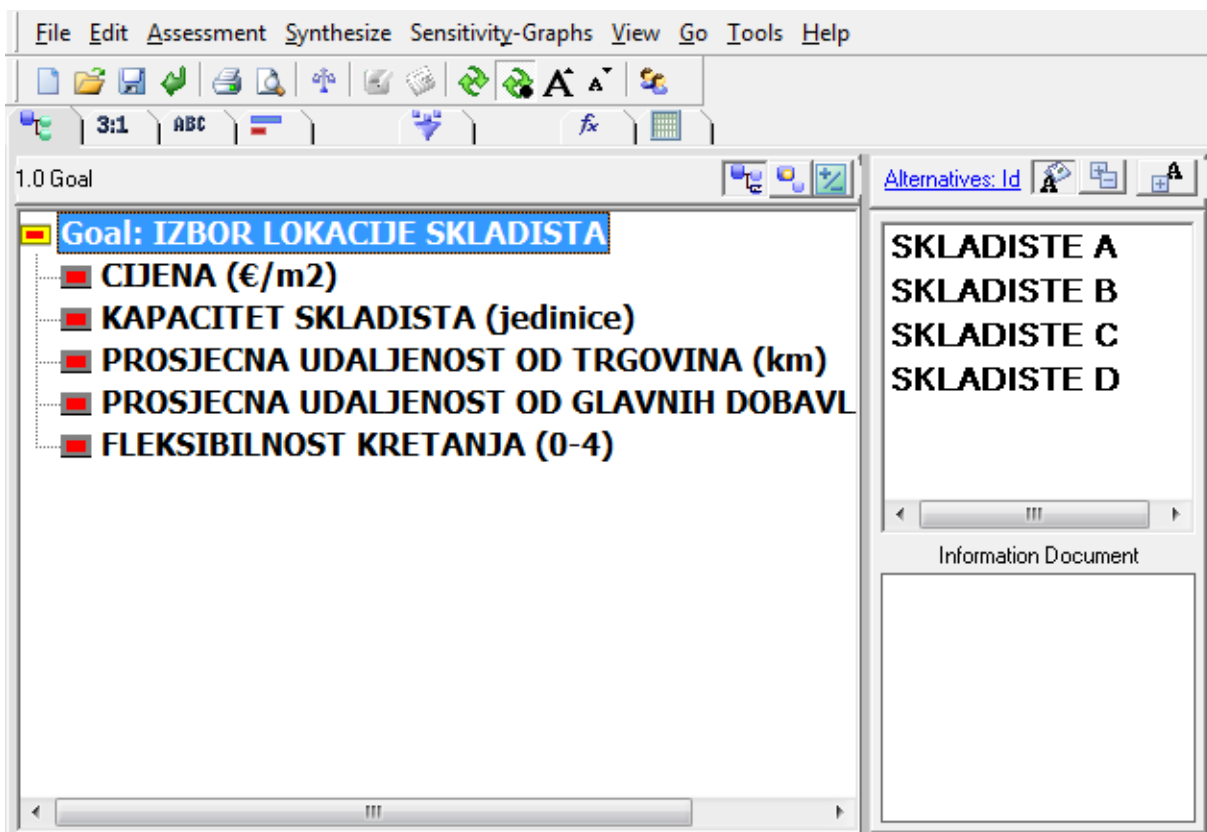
File Edit Assessment Synthesize Sensitivity-Graphs View Go Tools Help

3:1 ABC $f_x$

1.0 Goal

Goal: IZBOR LOKACIJE SKLADISTA
CIJENA (€/m2)
KAPACITET SKLADISTA (jedinice)
PROSJECNA UDALJENOST OD TRGOVINA (km)
PROSJECNA UDALJENOST OD GLAVNIH DOBAVL
FLEKSIBILNOST KRETANJA (0-4)

Alternatives: Id

SKLADISTE A
SKLADISTE B
SKLADISTE C
SKLADISTE D

Information Document